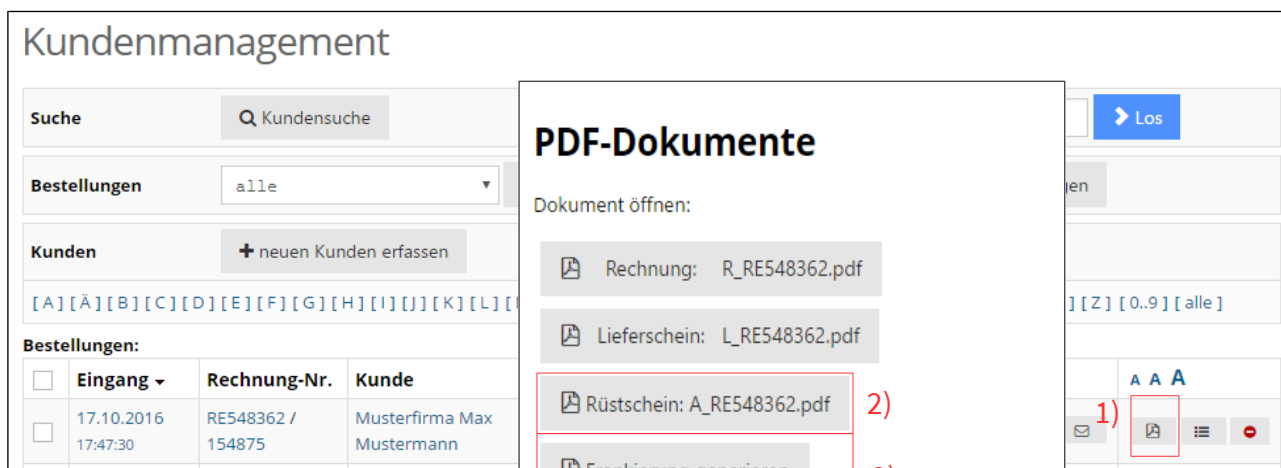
Kundenmanagement

Suche
Kundensuche
Los

Bestellungen
alle
gen

Kunden
neuen Kunden erfassen

[ A ] [ Ä ] [ B ] [ C ] [ D ] [ E ] [ F ] [ G ] [ H ] [ I ] [ J ] [ K ] [ L ] [
] [ Z ] [ 0..9 ] [ alle ]

Bestellungen:

| | Eingang | Rechnung-Nr. | Kunde |
|---|---|---|---|
| | 17.10.2016 17:47:30 | RE548362 / 154875 | Musterfirma Max Mustermann |

A A A

1)

PDF-Dokumente

Dokument öffnen:

Rechnung: R_RE548362.pdf

Lieferschein: L_RE548362.pdf

Rüstschein: A_RE548362.pdf

2)

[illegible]